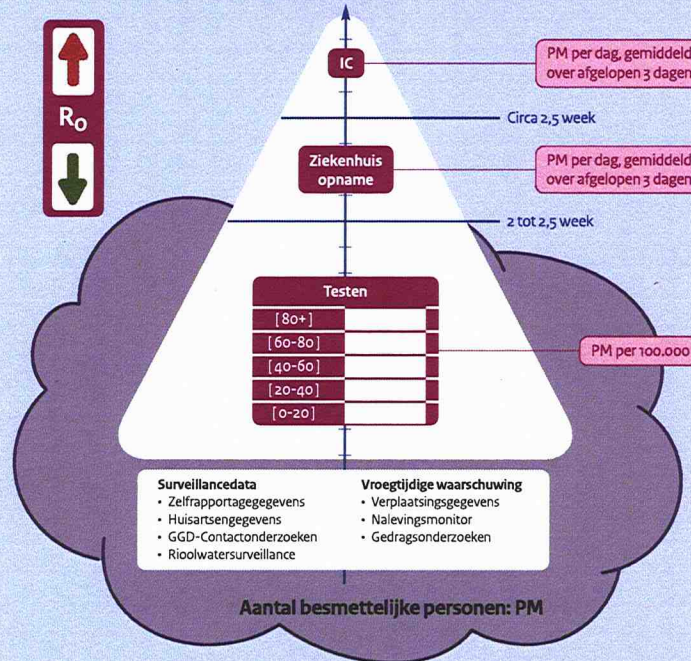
$R_0$

IC

PM per dag, gemiddeld over afgelopen 3 dagen

Circa 2,5 week

Ziekenhuis opname

PM per dag, gemiddeld over afgelopen 3 dagen

2 tot 2,5 week

Testen

| [80+] | |
|---|---|
| [60-80] | |
| [40-60] | |
| [20-40] | |
| [0-20] | |

PM per 100.000

Surveillancedata
• Zelfrapportagegegevens
• Huisartsengegevens
• GGD-Contactonderzoeken
• Rioolwatersurveillance

Vroegtijdige waarschuwing
• Verplaatsingsgegevens
• Nalevingsmonitor
• Gedragsonderzoeken

Aantal besmettelijke personen: PM